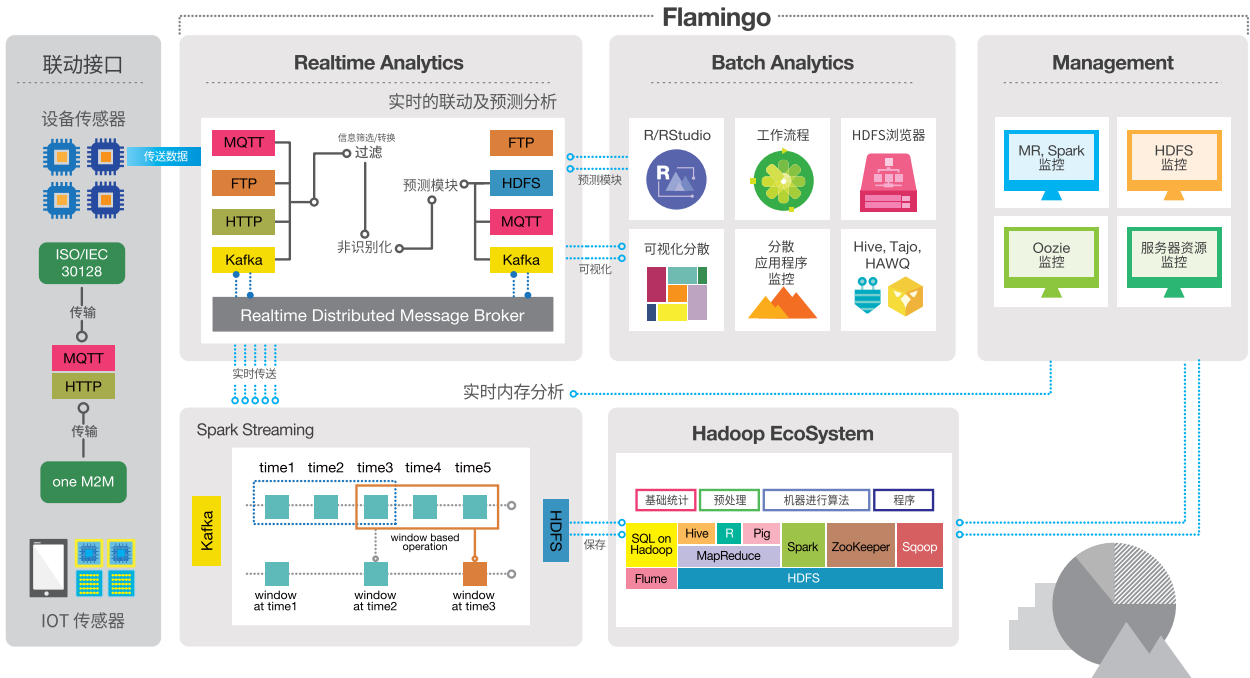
Flamingo

联动接口

设备传感器

传送数据

ISO/IEC 30128

传输

MQTT

HTTP

传输

one M2M

IOT 传感器

Realtime Analytics

实时的联动及预测分析

MQTT

FTP

HTTP

Kafka

信息筛选/转换

过滤

非识别化

预测模块

FTP

HDFS

MQTT

Kafka

Realtime Distributed Message Broker

实时传送

Batch Analytics

R/RStudio

工作流程

HDFS浏览器

预测模块

可视化分散

分散应用程序监控

Hive, Tajo, HAWQ

可视化

Management

MR, Spark 监控

HDFS 监控

Oozie 监控

服务器资源监控

实时内存分析

Spark Streaming

time1

time2

time3

time4

time5

Kafka

window based operation

window at time1

window at time2

window at time3

HDFS

保存

Hadoop EcoSystem

基础统计

预处理

机器进行算法

程序

SQL on Hadoop

Hive

R

Pig

MapReduce

Spark

ZooKeeper

Sqoop

Flume

HDFS